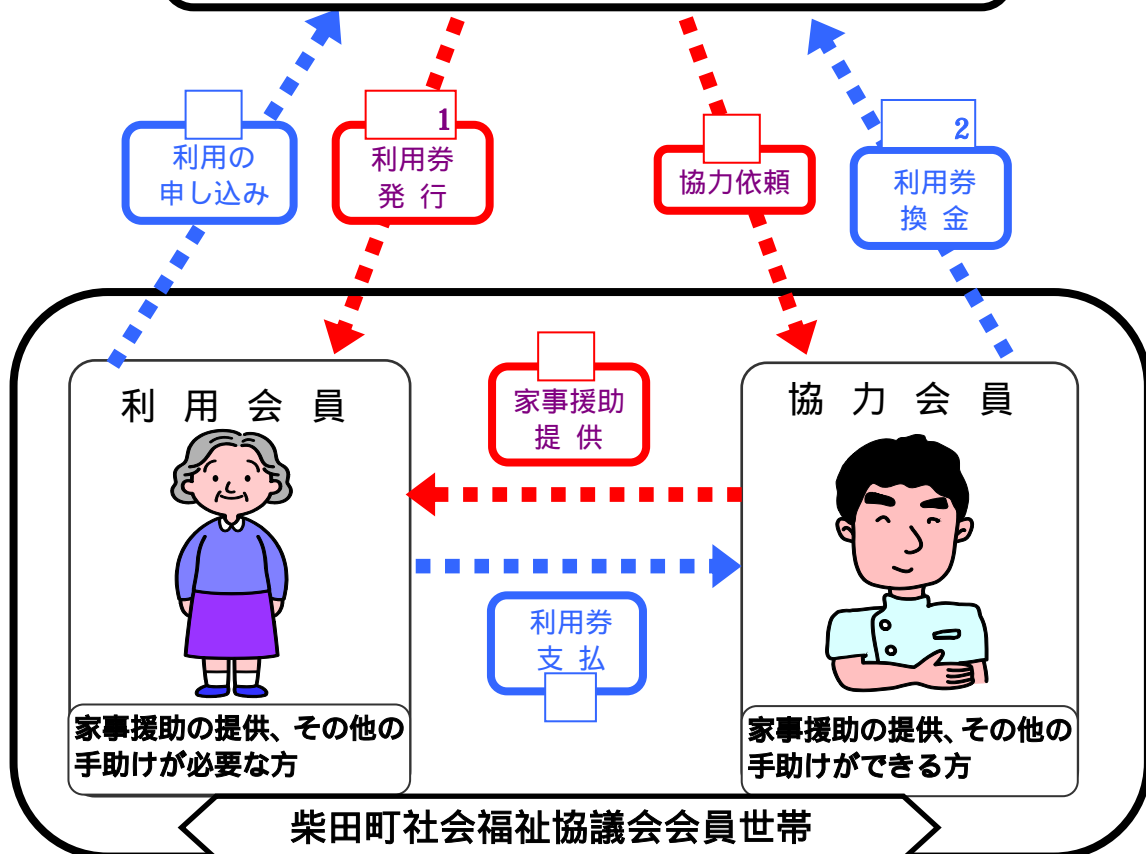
1

利用の申し込み

利用券発行

協力依頼

2

利用券換金

利用会員

家事援助提供

協力会員

利用券支払

家事援助の提供、その他の手助けが必要な方

家事援助の提供、その他の手助けができる方

柴田町社会福祉協議会会員世帯